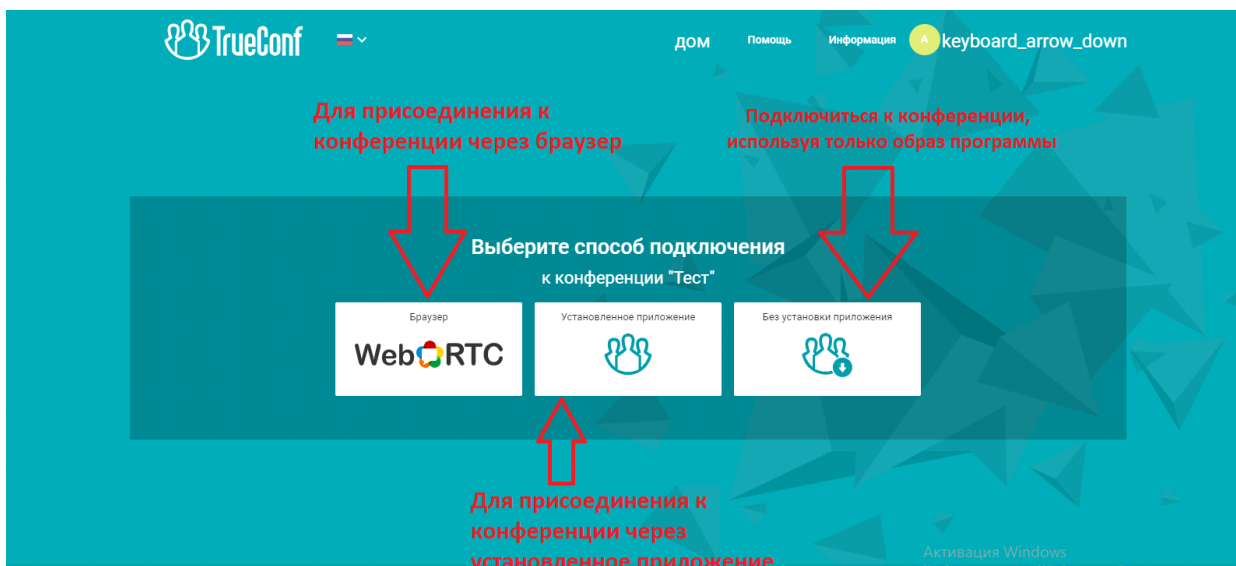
TrueConf

дом Помощь Информация A keyboard_arrow_down

Для присоединения к конференции через браузер

Подключиться к конференции, используя только образ программы

Выберите способ подключения
к конференции "Тест"

Браузер
WebRTC

Установленное приложение

Без установки приложения

Для присоединения к конференции через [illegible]

Активация Windows